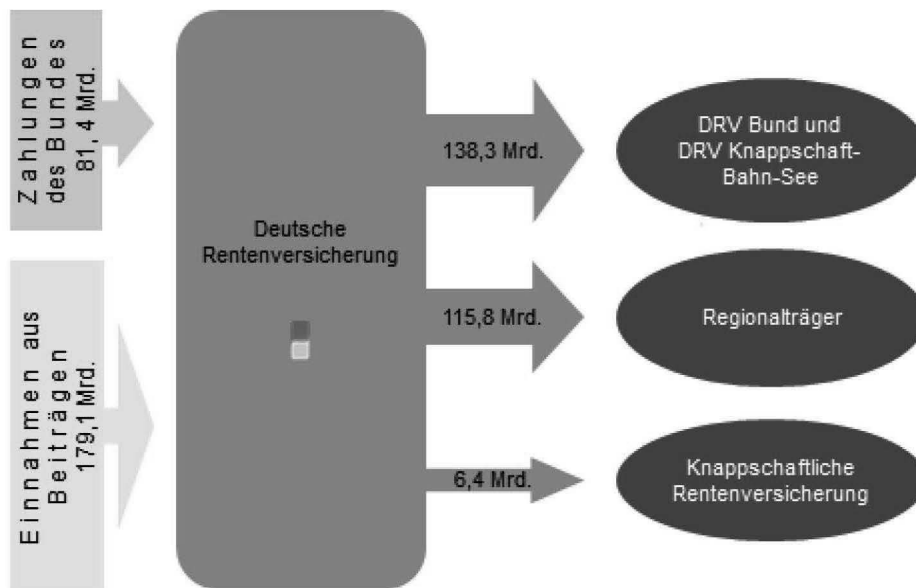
Zahlungen des Bundes 81,4 Mrd.

Einnahmen aus Beiträgen 179,1 Mrd.

Deutsche Rentenversicherung

138,3 Mrd.

115,8 Mrd.

6,4 Mrd.

DRV Bund und DRV Knappschaft-Bahn-See

Regionalträger

Knappschaftliche Rentenversicherung